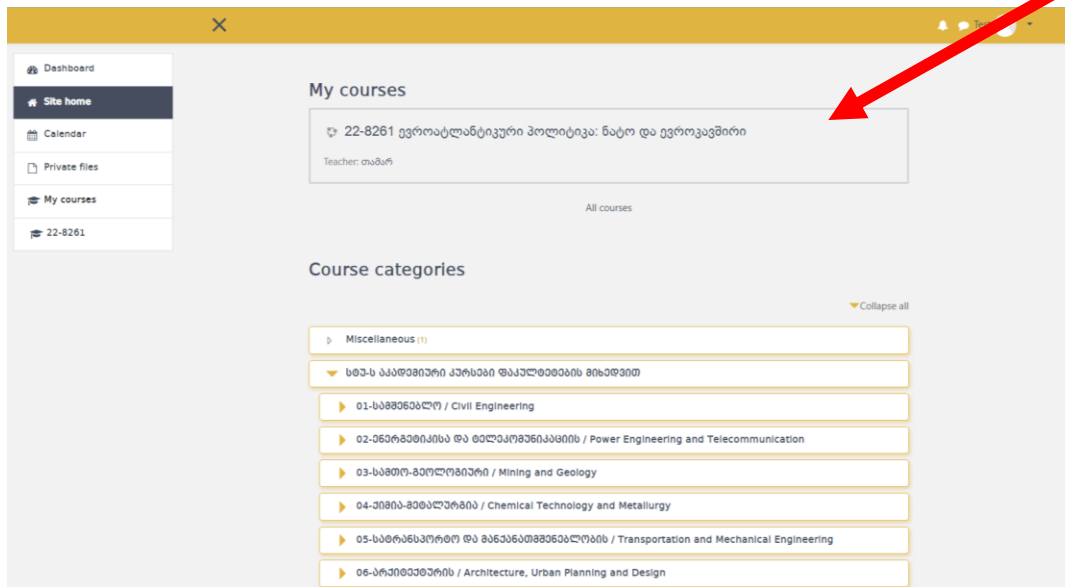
Dashboard
Site home
Calendar
Private files
My courses
22-8261

Te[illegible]

My courses

22-8261 ევროატლანტიკური პოლიტიკა: ნატო და ევროკავშირი

Teacher: თამარ

All courses

Course categories

Collapse all

Miscellaneous (1)

სტუ-ს აკადემიური კურსები ფაკულტეტების მიხედვით

01-სამშენებლო / Civil Engineering

02-ენერგეტიკისა და ტელეკომუნიკაციის / Power Engineering and Telecommunication

03-სამთო-გეოლოგიური / Mining and Geology

04-ქიმია-მეტალურგია / Chemical Technology and Metallurgy

05-სატრანსპორტო და მანქანათმშენებლობის / Transportation and Mechanical Engineering

06-არქიტექტურის / Architecture, Urban Planning and Design